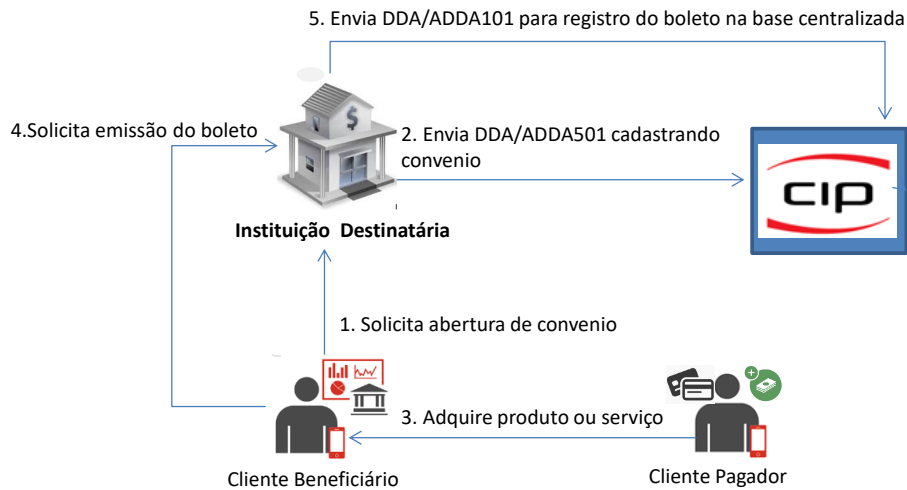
5. Envia DDA/ADDA101 para registro do boleto na base centralizada

4.Solicita emissão do boleto

2. Envia DDA/ADDA501 cadastrando convenio

cip

Instituição Destinatária

1. Solicita abertura de convenio

3. Adquire produto ou serviço

Cliente Beneficiário

Cliente Pagador